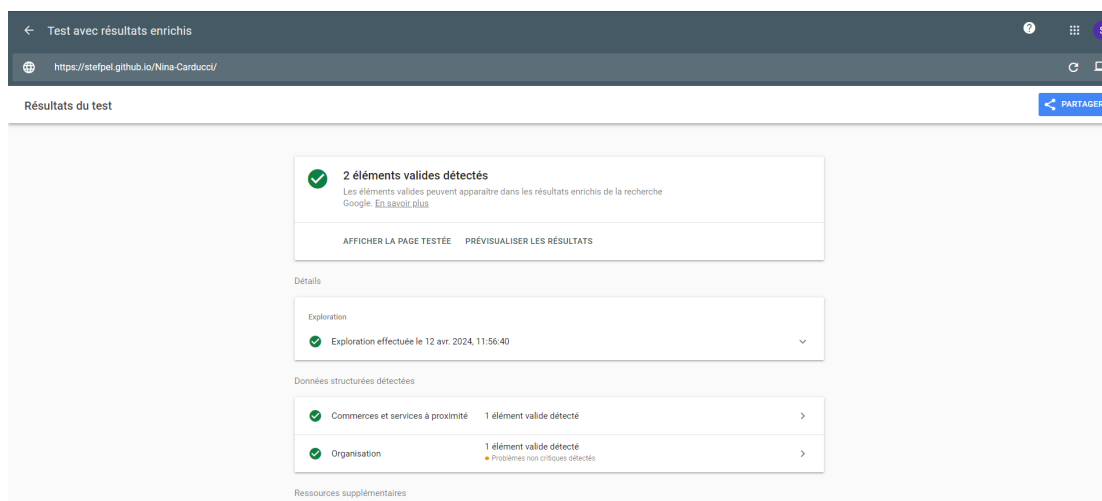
Test avec résultats enrichis

https://stefpel.github.io/Nina-Carducci/

Résultats du test

PARTAGER

2 éléments valides détectés

Les éléments valides peuvent apparaître dans les résultats enrichis de la recherche Google. En savoir plus

AFFICHER LA PAGE TESTÉE PRÉVISUALISER LES RÉSULTATS

Détails

Exploration

Exploration effectuée le 12 avr. 2024, 11:56:40

Données structurées détectées

| Commerces et services à proximité | 1 élément valide détecté |
|---|---|
| Organisation | 1 élément valide détecté<br>Problèmes non critiques détectés |

Ressources supplémentaires